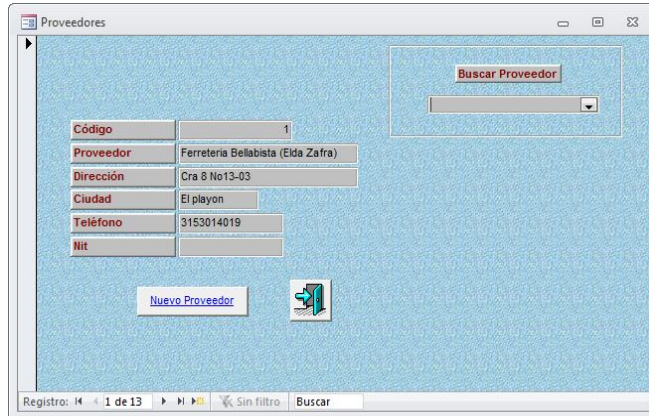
Proveedores

Buscar Proveedor

Código 1
Proveedor Ferreteria Bellabista (Elda Zafra)
Dirección Cra 8 No13-03
Ciudad El playon
Teléfono 3153014019
Nit

Nuevo Proveedor

Registro: 1 de 13 Sin filtro Buscar